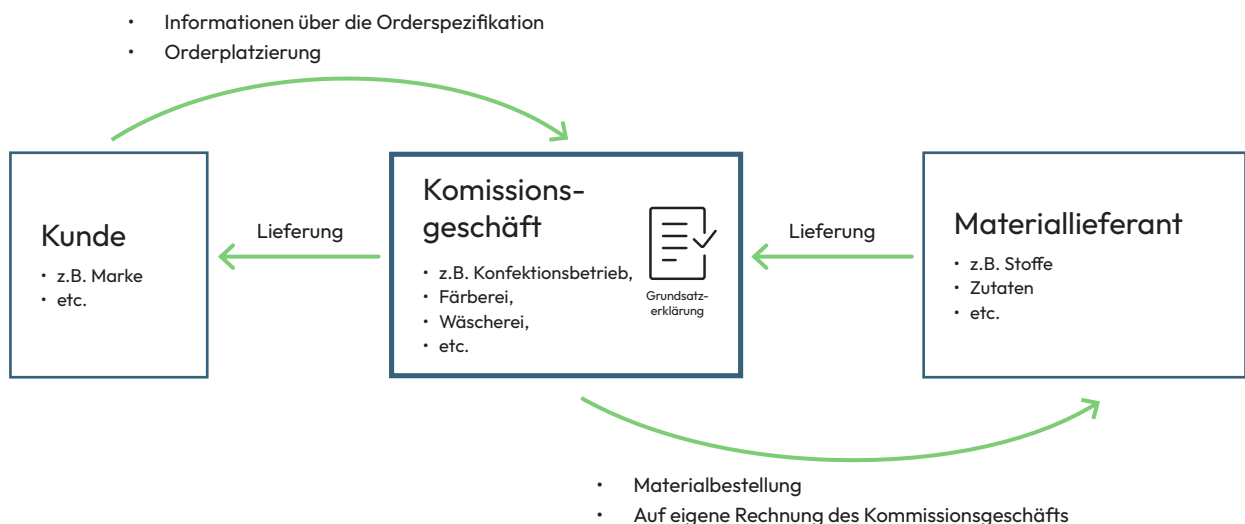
• Informationen über die Orderspezifikation
• Orderplatzierung

Kunde
• z.B. Marke
• etc.

Lieferung

Komissionsgeschäft
• z.B. Konfektionsbetrieb,
• Färberei,
• Wäscherei,
• etc.

Grundsatzerklärung

Lieferung

Materiallieferant
• z.B. Stoffe
• Zutaten
• etc.

• Materialbestellung
• Auf eigene Rechnung des Kommissionsgeschäfts